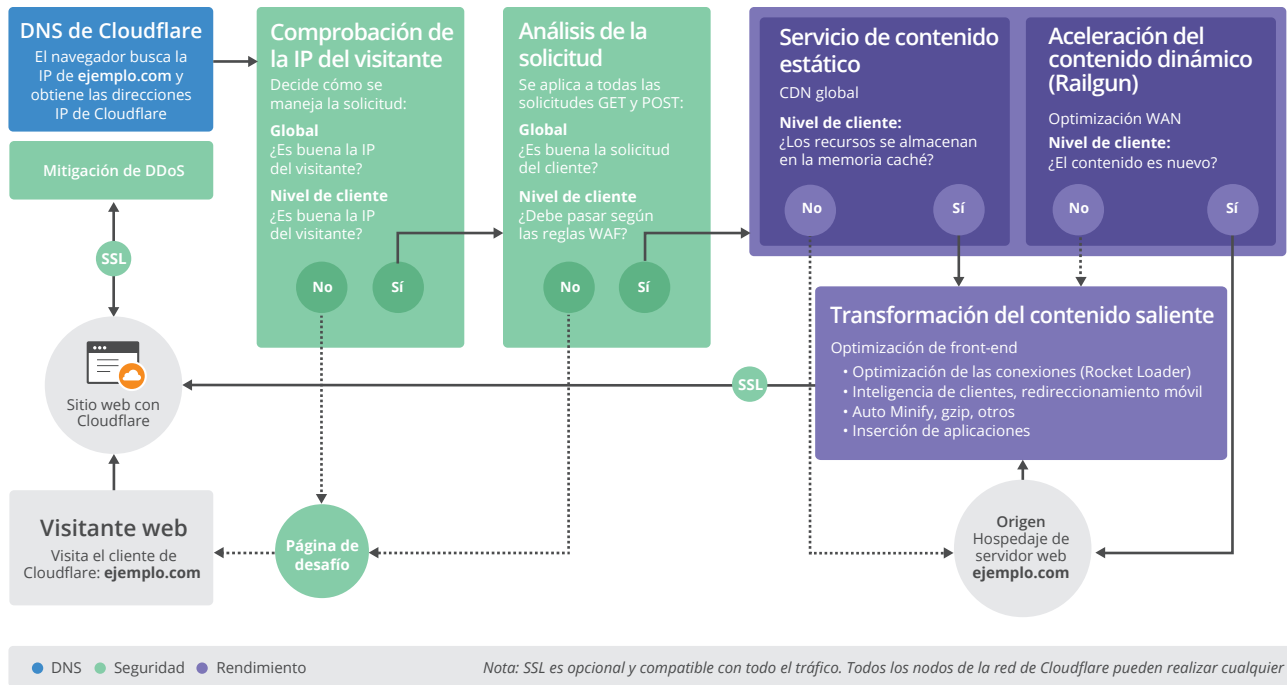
DNS de Cloudflare
El navegador busca la IP de **ejemplo.com** y obtiene las direcciones IP de Cloudflare

Mitigación de DDoS

SSL

Sitio web con Cloudflare

Visitante web
Visita el cliente de Cloudflare: **ejemplo.com**

Comprobación de la IP del visitante
Decide cómo se maneja la solicitud:
Global
¿Es buena la IP del visitante?
Nivel de cliente
¿Es buena la IP del visitante?
No
Sí

Análisis de la solicitud
Se aplica a todas las solicitudes GET y POST:
Global
¿Es buena la solicitud del cliente?
Nivel de cliente
¿Debe pasar según las reglas WAF?
No
Sí

Página de desafío

Servicio de contenido estático
CDN global
Nivel de cliente:
¿Los recursos se almacenan en la memoria caché?
No
Sí

Aceleración del contenido dinámico (Railgun)
Optimización WAN
Nivel de cliente:
¿El contenido es nuevo?
No
Sí

Transformación del contenido saliente
Optimización de front-end
• Optimización de las conexiones (Rocket Loader)
• Inteligencia de clientes, redireccionamiento móvil
• Auto Minify, gzip, otros
• Inserción de aplicaciones

SSL

Origen
Hospedaje de servidor web
**ejemplo.com**

DNS Seguridad Rendimiento

*Nota: SSL es opcional y compatible con todo el tráfico. Todos los nodos de la red de Cloudflare pueden realizar cualquier*